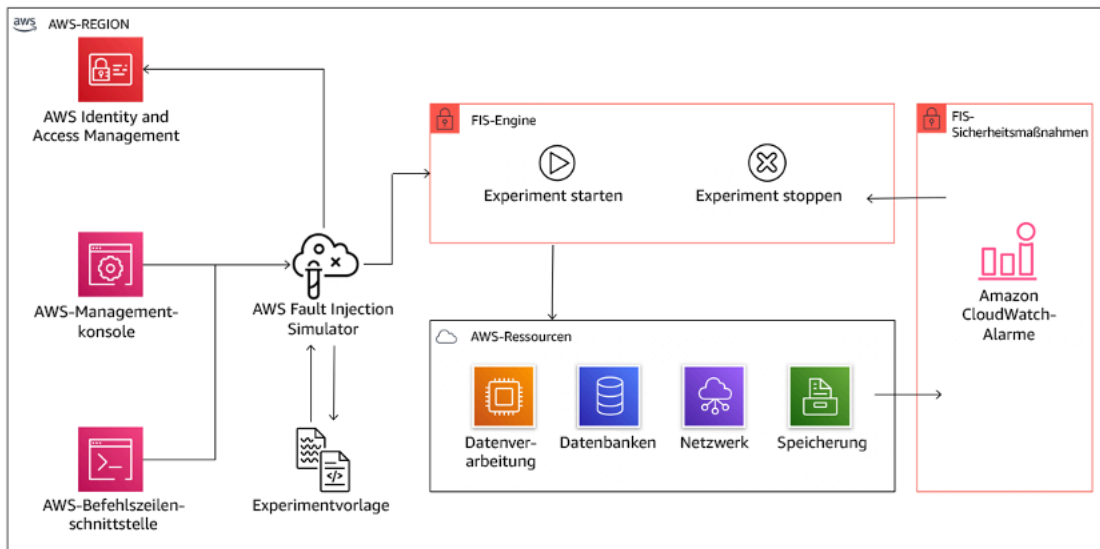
aws AWS-REGION

AWS Identity and Access Management

AWS-Managementkonsole

AWS-Befehlszeilenschnittstelle

AWS Fault Injection Simulator

Experimentvorlage

FIS-Engine

Experiment starten

Experiment stoppen

FIS-Sicherheitsmaßnahmen

Amazon CloudWatch-Alarme

AWS-Ressourcen

Datenverarbeitung

Datenbanken

Netzwerk

Speicherung